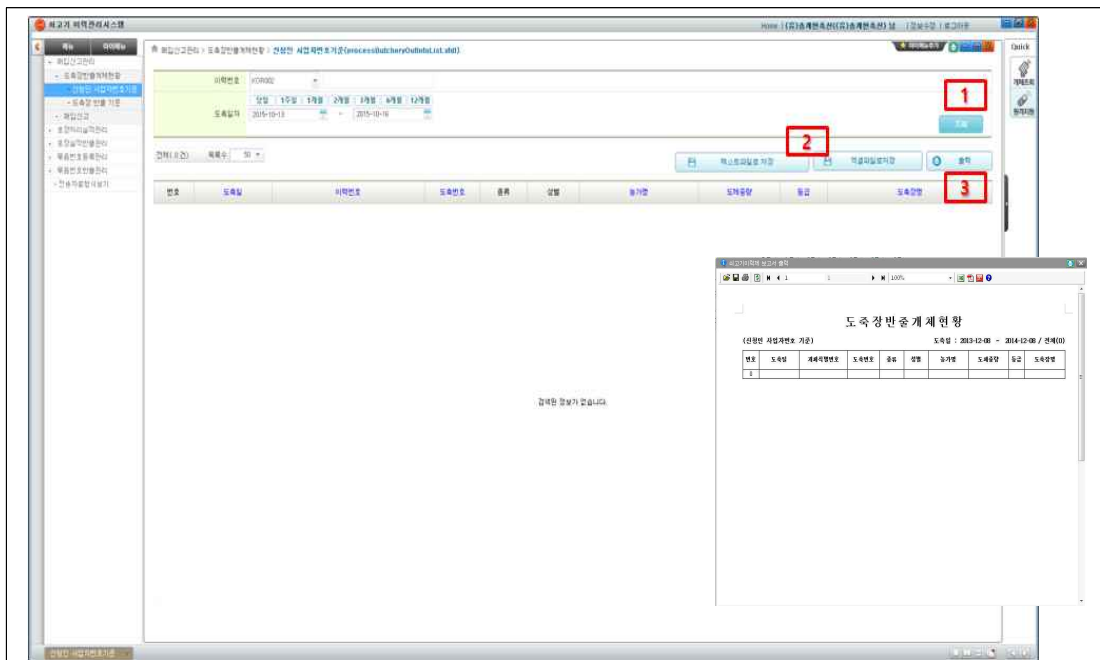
쇠고기 이력관리시스템

Home | (유)송계현축산(유)송계현축산 님 | 정보수정 | 로그아웃

메뉴 | 마이메뉴

- 회입신고관리
- 도축장반출개체현황
- 신청인 사업자번호기준
- 도축장 반출 기준
- 폐입신고
- 포장처리실적관리
- 포장실적반출관리
- 묶음번호등록관리
- 묶음번호반출관리
- 전송자료창 내보기

회입신고관리 > 도축장반출개체현황 > 신청인 사업자번호기준(processButcheryOutletList.xfdl)

Quick

개체조회

동개체현

이력번호 | KOR002

도축일자 | 당일 | 1주일 | 1개월 | 2개월 | 3개월 | 6개월 | 12개월

2015-10-13 ~ 2015-10-16

1

조회

전체(0건) 목록수 50

2

엑스트파일로 저장

엑셀파일로저장

출력

3

| 번호 | 도축일 | 이력번호 | 도축번호 | 종류 | 성별 | 농가명 | 도체중량 | 등급 | 도축장명 |
|---|---|---|---|---|---|---|---|---|---|

검색된 정보가 없습니다.

쇠고기이력제 보고서 출력

1 | 100%

도축장반출개체현황

(신청인 사업자번호 기준)

도축일 : 2013-12-08 ~ 2014-12-08 / 전체(0)

| 번호 | 도축일 | 개체식별번호 | 도축번호 | 종류 | 성별 | 농가명 | 도체중량 | 등급 | 도축장명 |
|---|---|---|---|---|---|---|---|---|---|
| 1 | | | | | | | | | |

신청인 사업자번호기준